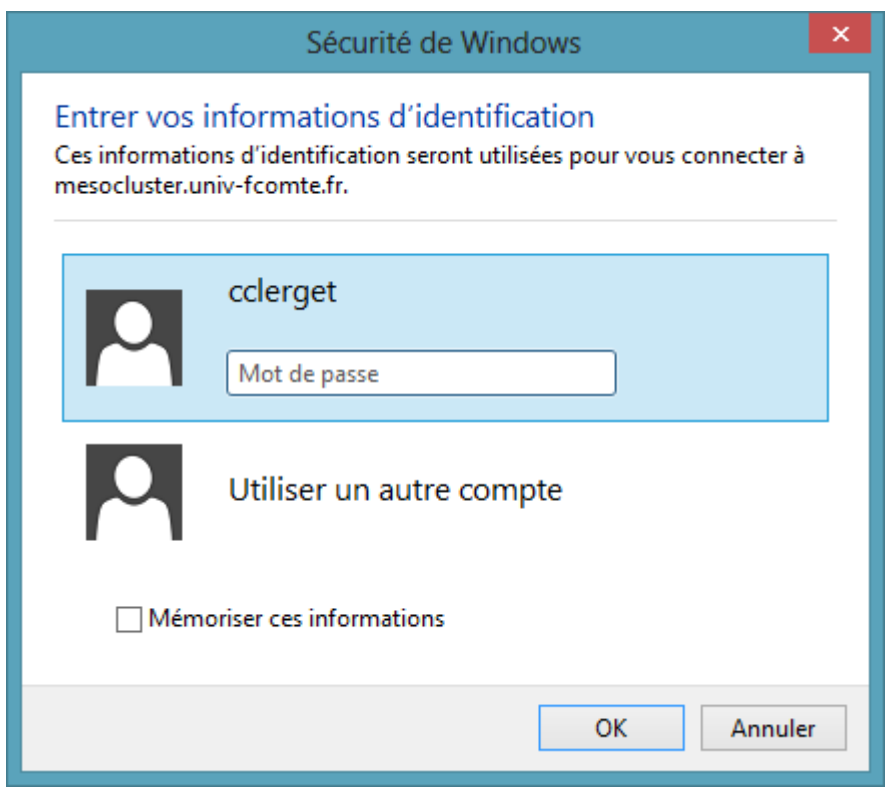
Sécurité de Windows

Entrer vos informations d’identification

Ces informations d’identification seront utilisées pour vous connecter à mesocluster.univ-fcomte.fr.

cclerget

Mot de passe

Utiliser un autre compte

Mémoriser ces informations

OK

Annuler